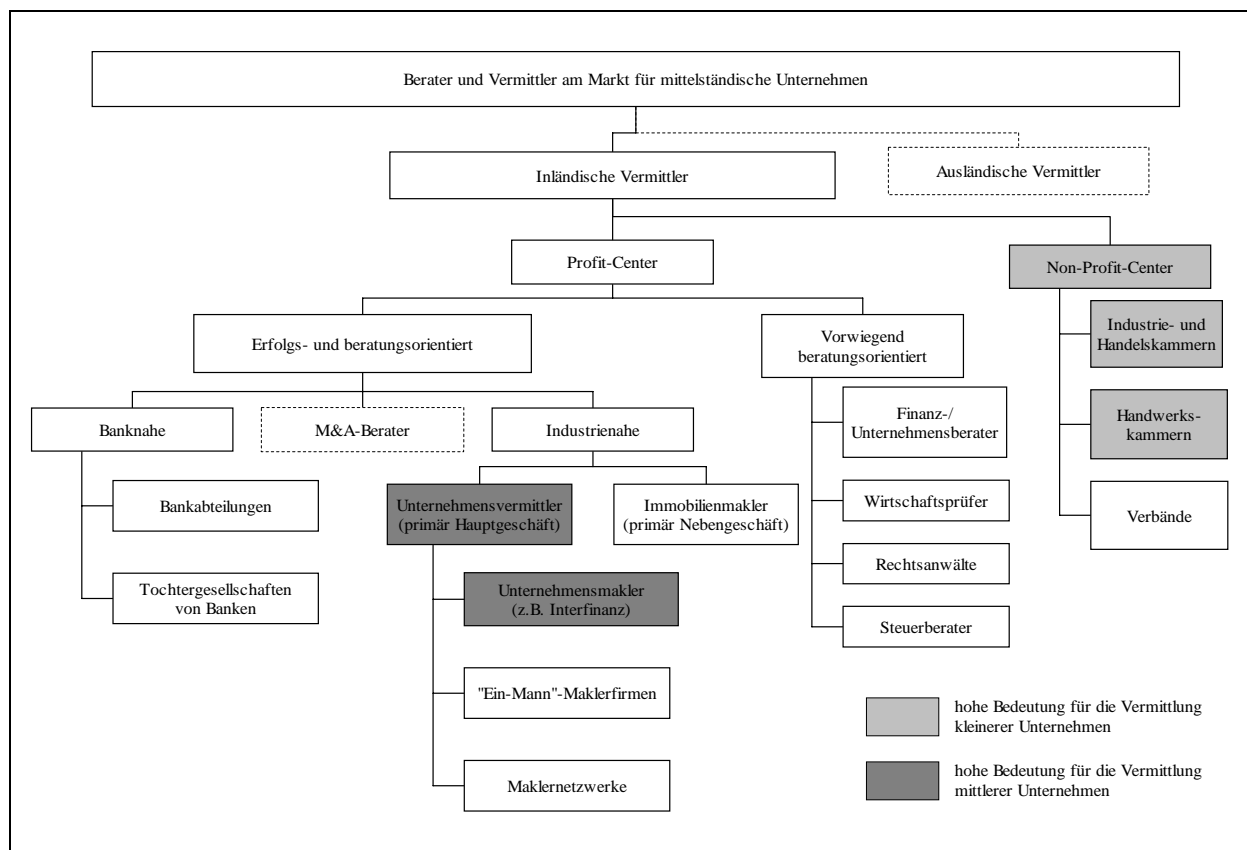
Berater und Vermittler am Markt für mittelständische Unternehmen

Inländische Vermittler

Ausländische Vermittler

Profit-Center

Non-Profit-Center

Industrie- und Handelskammern

Handwerks-kammern

Verbände

Erfolgs- und beratungsorientiert

Vorwiegend beratungsorientiert

Finanz-/ Unternehmensberater

Wirtschaftsprüfer

Rechtsanwälte

Steuerberater

Banknahe

M&A-Berater

Industrienahe

Bankabteilungen

Tochtergesellschaften von Banken

Unternehmensvermittler (primär Hauptgeschäft)

Immobilienmakler (primär Nebengeschäft)

Unternehmensmakler (z.B. Interfinanz)

"Ein-Mann"-Maklerfirmen

Maklernetzwerke

hohe Bedeutung für die Vermittlung kleinerer Unternehmen

hohe Bedeutung für die Vermittlung mittlerer Unternehmen